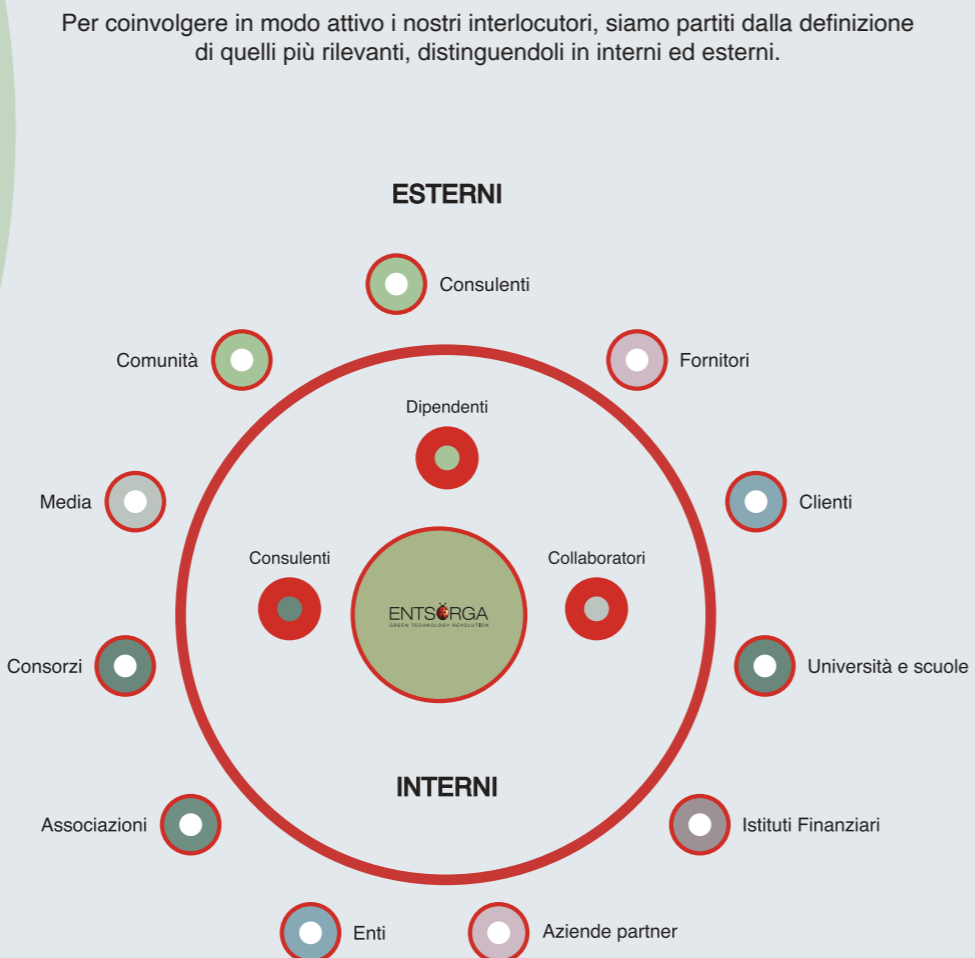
Per coinvolgere in modo attivo i nostri interlocutori, siamo partiti dalla definizione di quelli più rilevanti, distinguendoli in interni ed esterni.

ESTERNI

Consulenti

Comunità

Fornitori

Dipendenti

Media

Clienti

Consulenti

Collaboratori

ENTSORGA
GREEN TECHNOLOGY REVOLUTION

Consorzi

Università e scuole

INTERNI

Associazioni

Istituti Finanziari

Enti

Aziende partner